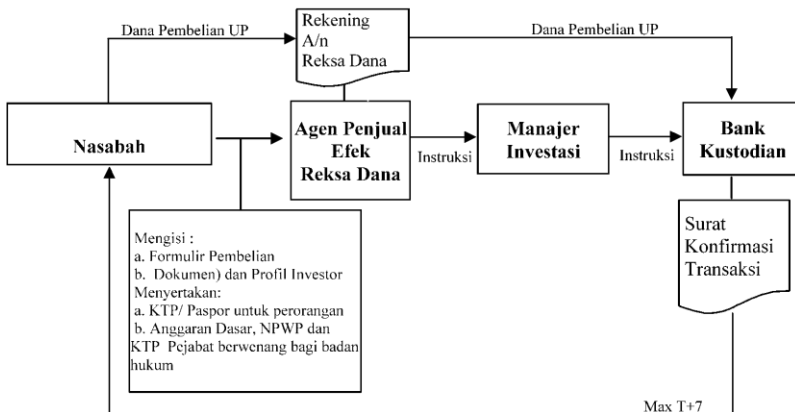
Dana Pembelian UP

Rekening A/n Reksa Dana

Dana Pembelian UP

Nasabah

Agen Penjual Efek Reksa Dana

Instruksi

Manajer Investasi

Instruksi

Bank Kustodian

Mengisi :
a. Formulir Pembelian
b. Dokumen) dan Profil Investor
Menyertakan:
a. KTP/ Paspor untuk perorangan
b. Anggaran Dasar, NPWP dan KTP Pejabat berwenang bagi badan hukum

Surat Konfirmasi Transaksi

Max T+7